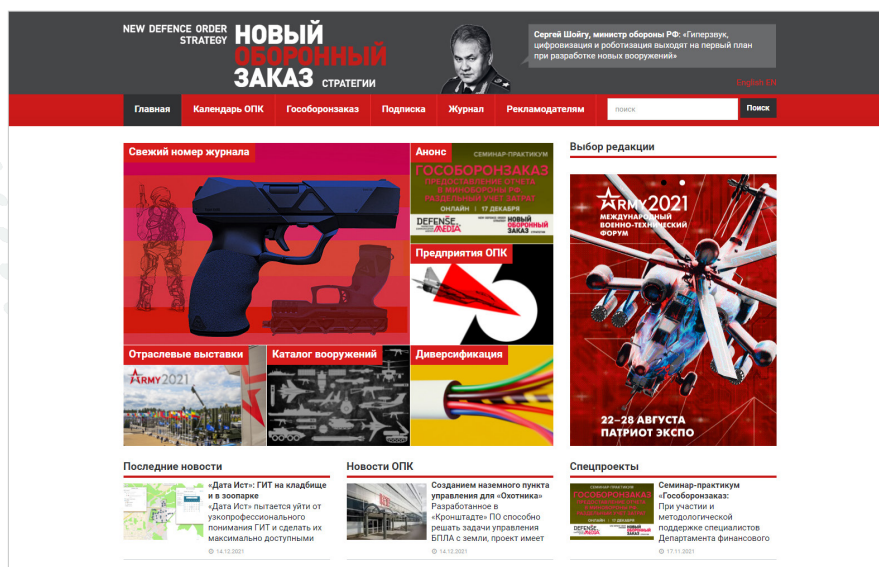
NEW DEFENCE ORDER STRATEGY НОВЫЙ ОБОРОННЫЙ ЗАКАЗ СТРАТЕГИИ

Сергей Шойгу, министр обороны РФ: «Гиперзвук, цифровизация и роботизация выходят на первый план при разработке новых вооружений»

English EN

Главная | Календарь ОПК | Гособоронзаказ | Подписка | Журнал | Рекламодателям | поиск | Поиск

Свежий номер журнала

Анонс

СЕМИНАР-ПРАКТИКУМ
ГОСОБОРОНЗАКАЗ
ПРЕДОСТАВЛЕНИЕ ОТЧЕТА В МИНОБОРОНЫ РФ
РАЗДЕЛЬНЫЙ УЧЕТ ЗАТРАТ
ОНЛАЙН | 17 ДЕКАБРЯ
DEFENSE MEDIA
НОВЫЙ ОБОРОННЫЙ ЗАКАЗ

Предприятия ОПК

Отраслевые выставки

ARMY 2021

Каталог вооружений

Диверсификация

Выбор редакции

ARMY 2021
МЕЖДУНАРОДНЫЙ ВОЕННО-ТЕХНИЧЕСКИЙ ФОРУМ
22–28 АВГУСТА
ПАТРИОТ ЭКСПО

Последние новости

«Дата Ист»: ГИТ на кладбище и в зоопарке
«Дата Ист» пытается уйти от узкопрофессионального понимания ГИТ и сделать их максимально доступными
14.12.2021

Новости ОПК

Созданием наземного пункта управления для «Охотника»
Разработанное в «Кронштадте» ПО способно решать задачи управления БПЛА с земли, проект имеет
14.12.2021

Спецпроекты

СЕМИНАР-ПРАКТИКУМ
ГОСОБОРОНЗАКАЗ
DEFENSE MEDIA
НОВЫЙ ОБОРОННЫЙ ЗАКАЗ

Семинар-практикум «Гособоронзаказ:
При участии и методологической поддержке специалистов Департамента финансового
17.11.2021